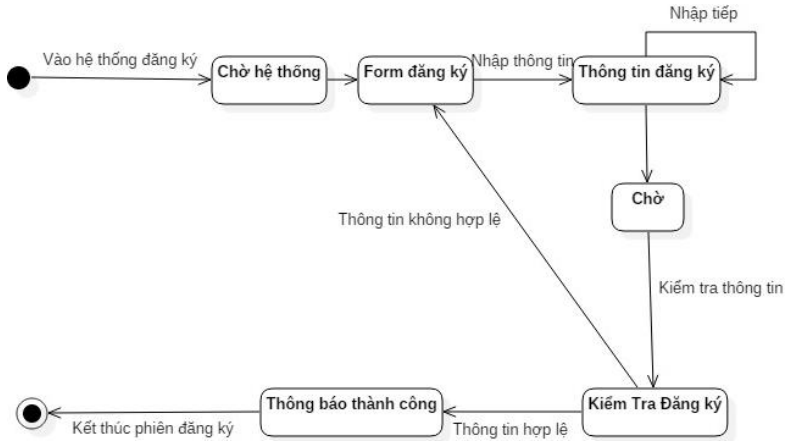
Nhập tiếp

Vào hệ thống đăng ký

Chờ hệ thống

Form đăng ký

Nhập thông tin

Thông tin đăng ký

Chờ

Thông tin không hợp lệ

Kiểm tra thông tin

Thông báo thành công

Kiểm Tra Đăng ký

Kết thúc phiên đăng ký

Thông tin hợp lệ